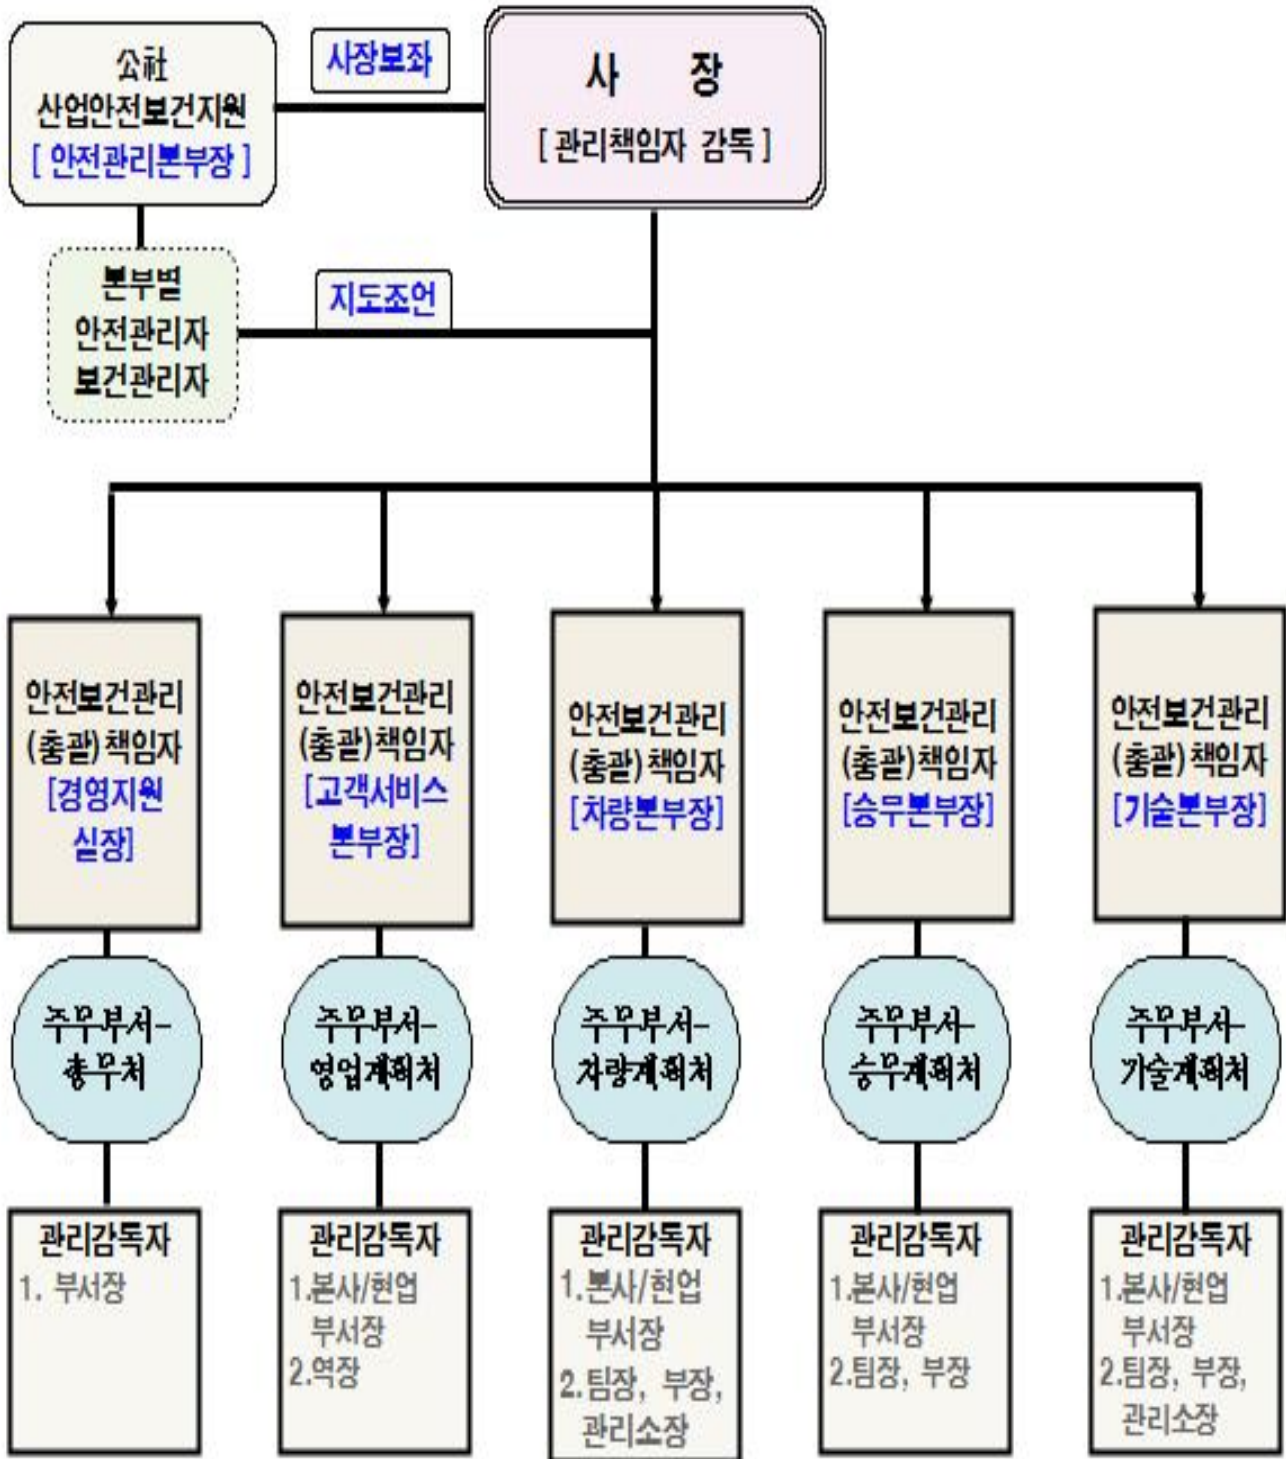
公社
산업안전보건지원
[ 안전관리본부장 ]

사장보좌

사 장
[ 관리책임자 감독 ]

본부별
안전관리자
보건관리자

지도조언

안전보건관리
(총괄)책임자
[경영지원
실장]

안전보건관리
(총괄)책임자
[고객서비스
본부장]

안전보건관리
(총괄)책임자
[차량본부장]

안전보건관리
(총괄)책임자
[승무본부장]

안전보건관리
(총괄)책임자
[기술본부장]

주무부서-
총무처

주무부서-
영업계획처

주무부서-
차량계획처

주무부서-
승무계획처

주무부서-
기술계획처

관리감독자
1. 부서장

관리감독자
1.본사/현업
부서장
2.역장

관리감독자
1.본사/현업
부서장
2.팀장, 부장,
관리소장

관리감독자
1.본사/현업
부서장
2.팀장, 부장

관리감독자
1.본사/현업
부서장
2.팀장, 부장,
관리소장